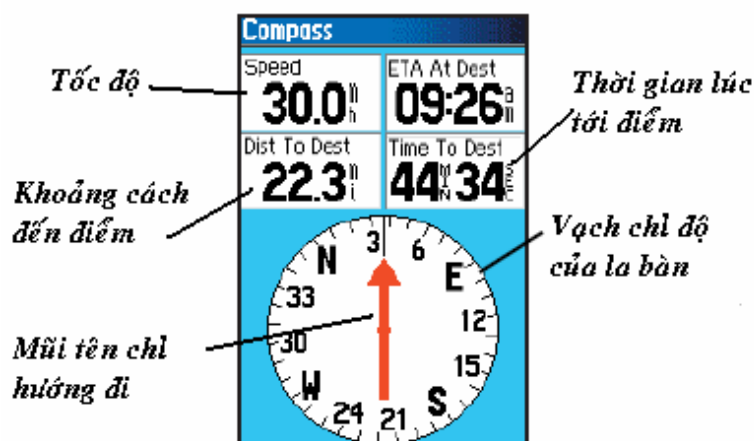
Compass

Tốc độ

Speed
30.0 mh

ETA At Dest
09:26 am

Thời gian lúc tới điểm

Khoảng cách đến điểm

Dist To Dest
22.3 mi

Time To Dest
44 min 34 sec

Vạch chỉ độ của la bàn

N
3
6
E
33
12
30
15
W
24
21
S

Mũi tên chỉ hướng đi